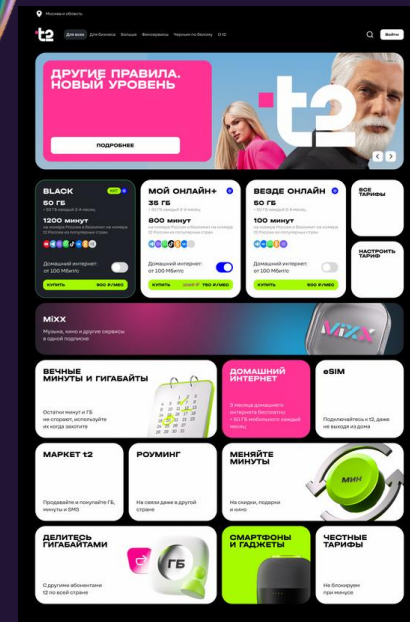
Москва и область

t2 Для всех Для бизнеса Больше Фиксированы Черным по белому О t2

Войти

ДРУГИЕ ПРАВИЛА.
НОВЫЙ УРОВЕНЬ

ПОДРОБНЕЕ

t2

BLACK
50 ГБ
1200 минут
Домашний интернет: от 100 Мбит/с
КУПИТЬ 900 ₽/МЕС

МОЙ ОНЛАЙН+
35 ГБ
800 минут
Домашний интернет: от 100 Мбит/с
КУПИТЬ 750 ₽/МЕС

ВЕЗДЕ ОНЛАЙН
50 ГБ
100 минут
Домашний интернет: от 100 Мбит/с
КУПИТЬ 650 ₽/МЕС

ВСЕ ТАРИФЫ

НАСТРОИТЬ ТАРИФ

MIXX
Музыка, кино и другие сервисы в одной подписке

MIXX

ВЕЧНЫЕ МИНУТЫ И ГИГАБАЙТЫ
Остатки минут и ГБ не сгорают, используйте их когда захотите

ДОМАШНИЙ ИНТЕРНЕТ

eSIM
Подключайтесь к t2, даже не выходя из дома

МАРКЕТ t2
Продавайте и покупайте ГБ, минуты и SMS

РОУМИНГ
На связи даже в другой стране

МЕНЯЙТЕ МИНУТЫ
На скидки, подарки и кино

МИН

ДЕЛИТЕСЬ ГИГАБАЙТАМИ
С другими абонентами t2 по всей стране

ГБ

СМАРТФОНЫ И ГАДЖЕТЫ

ЧЕСТНЫЕ ТАРИФЫ
Не блокируем при минусе